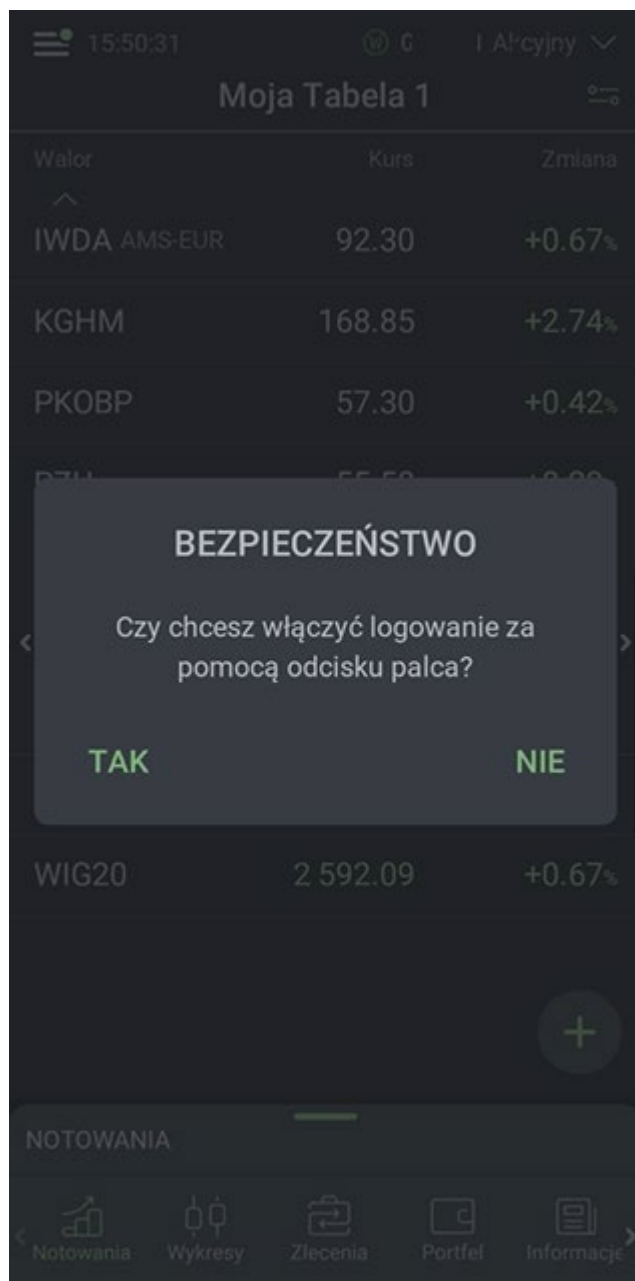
15:50:31 C | Al'cyjny

Moja Tabela 1

| Walor | Kurs | Zmiana |
|---|---|---|
| IWDA AMS-EUR | 92.30 | +0.67% |
| KGHM | 168.85 | +2.74% |
| PKOBP | 57.30 | +0.42% |
| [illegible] | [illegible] | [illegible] |
| WIG20 | 2 592.09 | +0.67% |

BEZPIECZEŃSTWO

Czy chcesz włączyć logowanie za pomocą odcisku palca?

TAK NIE

NOTOWANIA

Notowania Wykresy Zlecenia Portfel Informacje